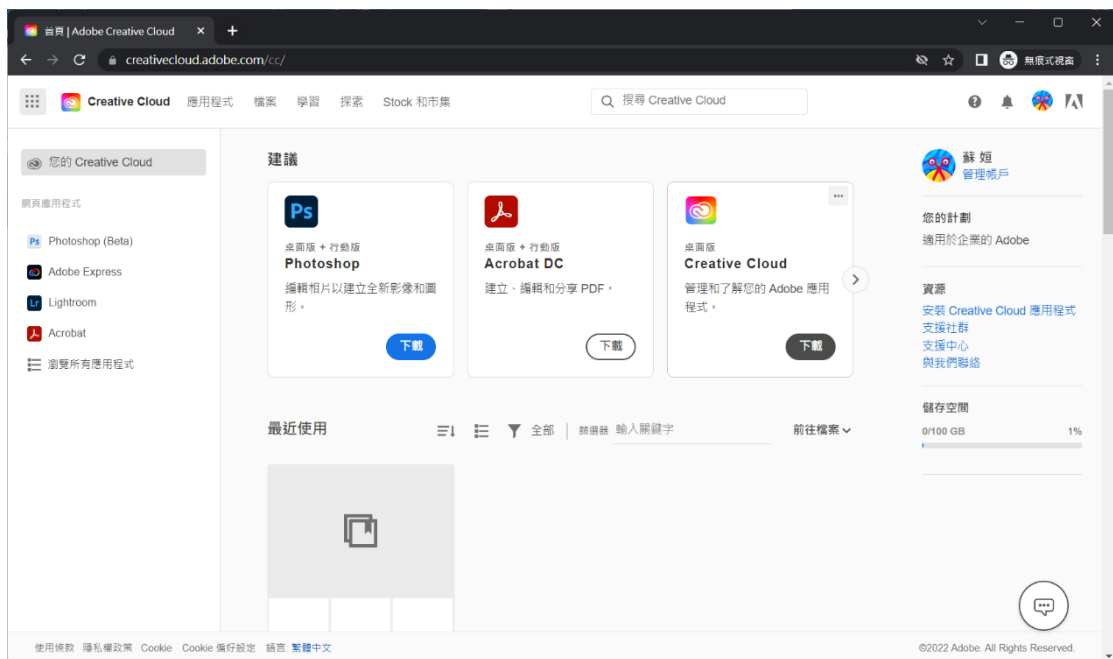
首頁 | Adobe Creative Cloud ×
creativecloud.adobe.com/cc/
無痕式視窗

Creative Cloud 應用程式 檔案 學習 探索 Stock 和市集
搜尋 Creative Cloud

您的 Creative Cloud
網頁應用程式
Photoshop (Beta)
Adobe Express
Lightroom
Acrobat
瀏覽所有應用程式

建議

桌面版 + 行動版
Photoshop
編輯相片以建立全新影像和圖形。
下載

桌面版 + 行動版
Acrobat DC
建立、編輯和分享 PDF。
下載

桌面版
Creative Cloud
管理和了解您的 Adobe 應用程式。
下載

最近使用
全部 | 篩選器 輸入關鍵字
前往檔案

蘇 姮
管理帳戶

您的計劃
適用於企業的 Adobe

資源
安裝 Creative Cloud 應用程式
支援社群
支援中心
與我們聯絡

儲存空間
0/100 GB 1%

使用條款 隱私權政策 Cookie Cookie 偏好設定 語言: 繁體中文
©2022 Adobe. All Rights Reserved.